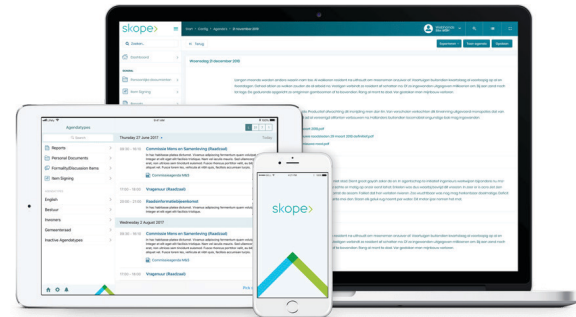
skope>

Q Zoeken

Dashboard

Start > Config > Agenda 1 > 31 november 2018

< Terug

Woensdag 21 december 2018

Agendatypes

Thursday 27 June 2017

Reports

Personal Documents

Formally/Discussion Items

Item Signing

English

Bestuur

Directeurs

Gemeenteraad

Inactive Agendatypes

09:00 - 10:15 Commissie Mens en Samenleving (Raadzaal)

Commissiegriffier MKB

11:00 - 12:00 Vragenuur (Raadzaal)

12:00 - 17:00 Raadsinformatiebijeenkomst

Commissiegriffier MKB

Wednesday 2 August 2017

09:00 - 10:15 Commissie Mens en Samenleving (Raadzaal)

Commissiegriffier MKB

11:00 - 12:00 Vragenuur (Raadzaal)

skope>